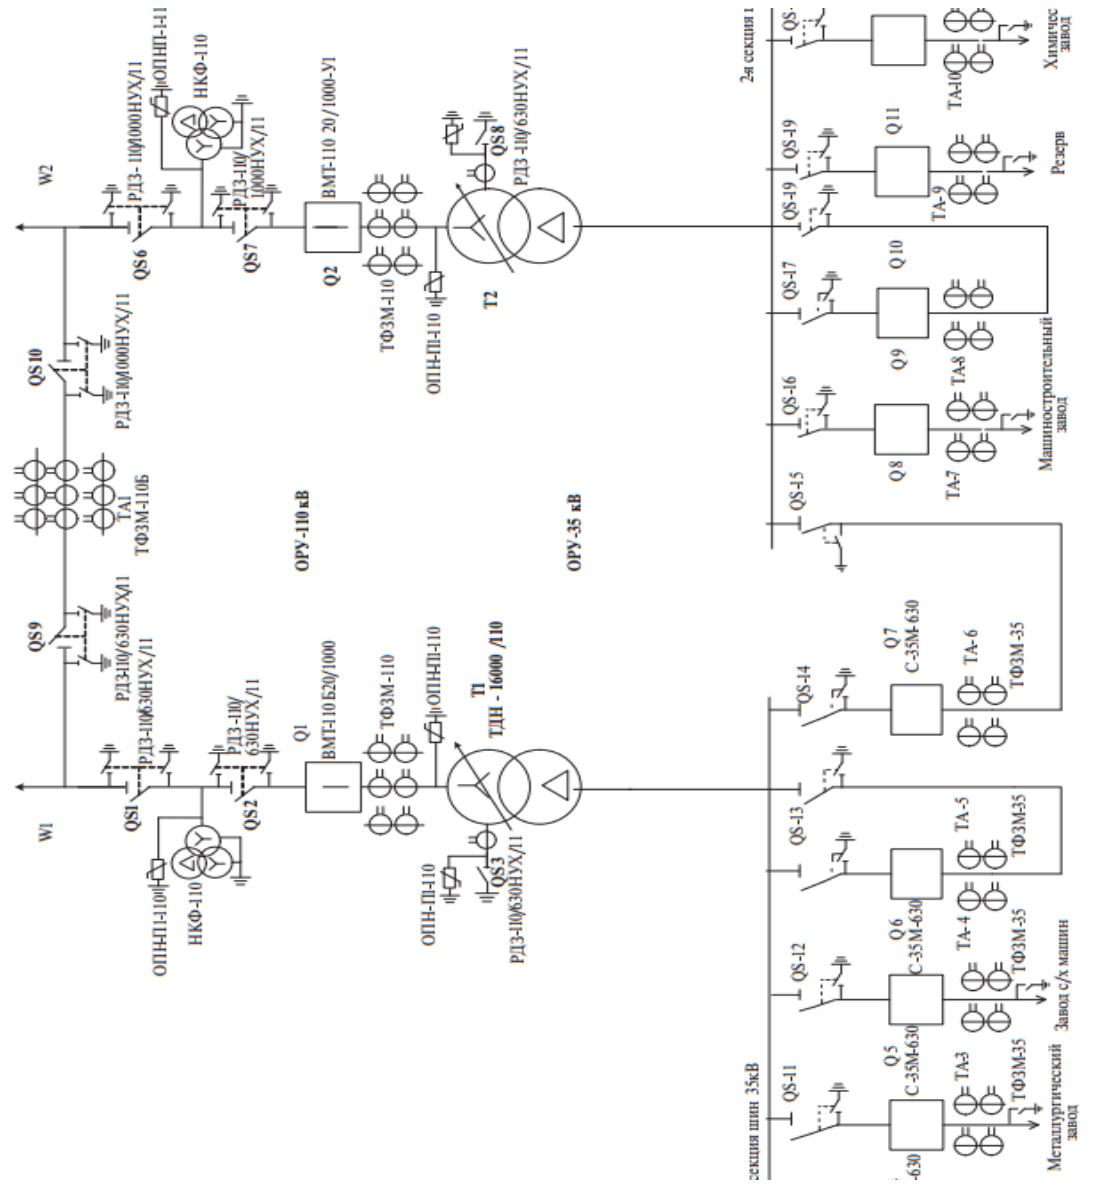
W2
QS6
РДЗ - 110/1000НУХЛ1
ОПНП-1-11
НКФ-110
QS7
РДЗ-110/1000НУХЛ1
Q2
ВМТ-110 20/1000-У1
ТФЗМ-110
QS8
РДЗ -110/630НУХЛ1
T2
ОПН-П-110
QS10
РДЗ-110/1000НУХЛ1
TA1
ТФЗМ-110Б
ОРУ-110 кВ
ОРУ-35 кВ
QS9
РДЗ-110/630НУХЛ1
РДЗ-110/630НУХЛ1
QS1
W1
ОПНП-1-110
НКФ-110
QS2
РДЗ -110/630НУХЛ1
Q1
ВМТ-110 Б20/1000
ТФЗМ-110
ОПНП-110
T1
ТДН - 16000 /110
QS3
РДЗ-110/630НУХЛ1
ОПН-П-110
2-я секция ш
QS-
Химичес завод
TA-10
QS-19
Q11
Резерв
QS-19
TA-9
QS-17
Q 10
QS-16
Q9
TA-8
Машиностроительный завод
Q8
TA-7
QS-15
QS-14
Q7
С-35М-630
TA-6
ТФЗМ-35
QS-13
TA-5
ТФЗМ-35
QS-12
Q 6
С-35М-630
TA-4
ТФЗМ-35
Завод с/х машин
QS-11
Q 5
С-35М-630
TA-3
ТФЗМ-35
Металлургический завод
секция шин 35кВ
-630